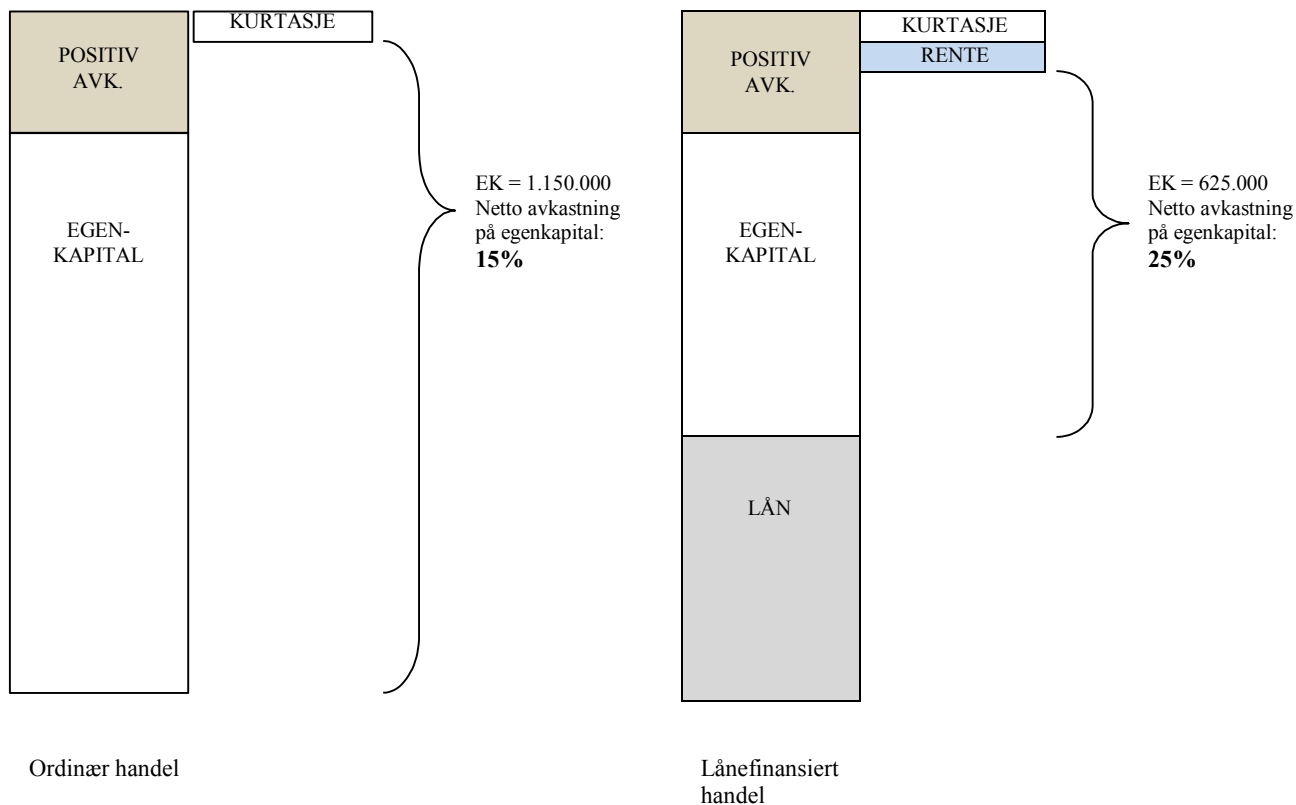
KURTASJE

POSITIV AVK.

EGEN-KAPITAL

EK = 1.150.000
Netto avkastning på egenkapital:
**15%**

KURTASJE

RENTE

POSITIV AVK.

EGEN-KAPITAL

LÅN

EK = 625.000
Netto avkastning på egenkapital:
**25%**

Ordinær handel

Lånefinansiert handel